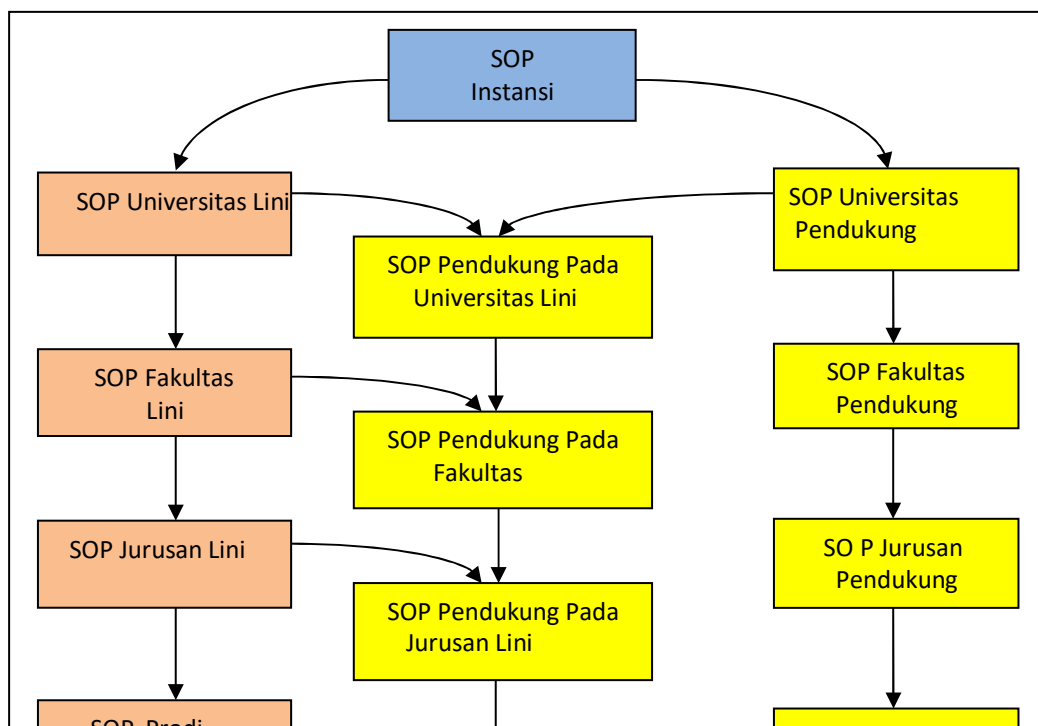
SOP Instansi

SOP Universitas Lini

SOP Universitas Pendukung

SOP Pendukung Pada Universitas Lini

SOP Fakultas Lini

SOP Fakultas Pendukung

SOP Pendukung Pada Fakultas

SOP Jurusan Lini

SO P Jurusan Pendukung

SOP Pendukung Pada Jurusan Lini

SOP Prodi